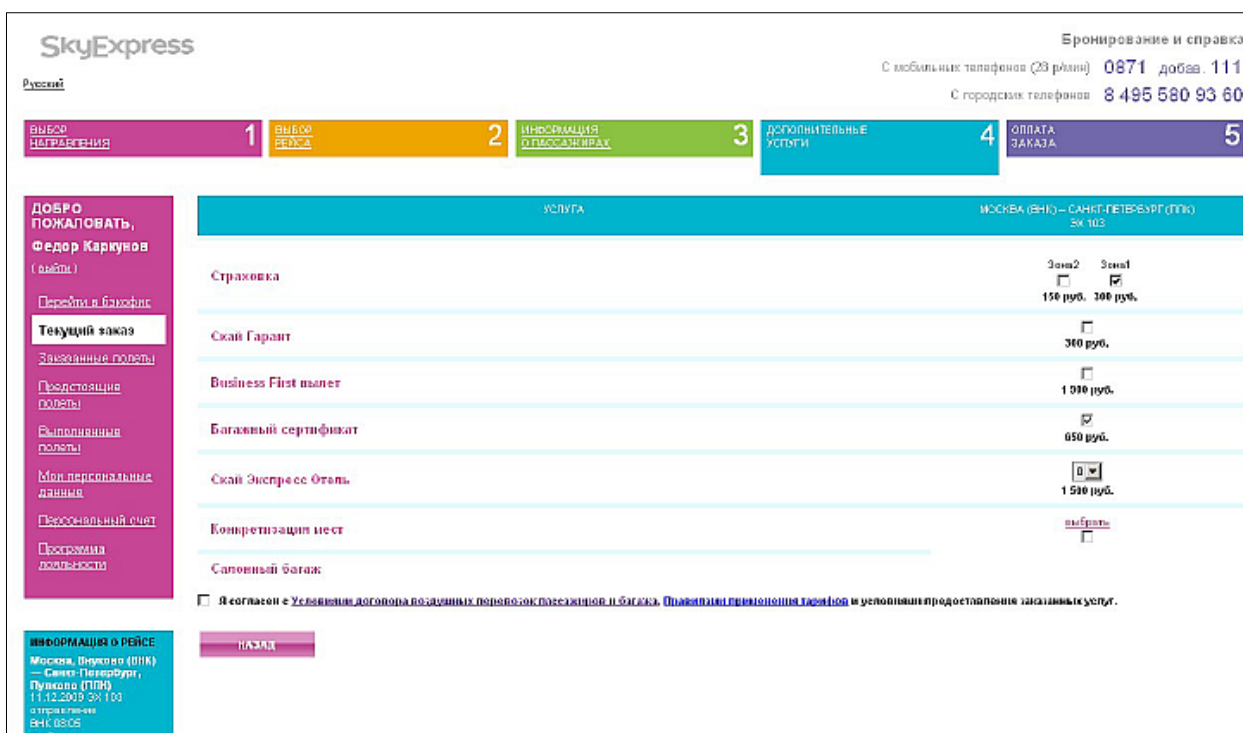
SkyExpress

Русский

Бронирование и справка

С мобильных телефонов (28 р/мин) 0871 добав. 111

С городских телефонов 8 495 580 93 60

ВЫБОР НАПРАВЛЕНИЯ 1

ВЫБОР РЕЙСА 2

ИНФОРМАЦИЯ О ПАССАЖИРАХ 3

ДОПОЛНИТЕЛЬНЫЕ УСЛУГИ 4

ОПЛАТА ЗАКАЗА 5

ДОБРО ПОЖАЛОВАТЬ, Федор Каркунов

( выйти )

Перейти в бэкофис

Текущий заказ

Заказанные полеты

Предстоящие полеты

Выполненные полеты

Мои персональные данные

Персональный счет

Программа лояльности

| УСЛУГА | МОСКВА (ВНК) – САНКТ-ПЕТЕРБУРГ (ППК) ЗХ 103 |
|---|---|
| Страховка | Зона2 Зона1 150 руб. 300 руб. |
| Скай Гарант | 300 руб. |
| Business First вылет | 1 000 руб. |
| Багажный сертификат | 650 руб. |
| Скай Экспресс Отель | 0 1 500 руб. |
| Конкретизация мест | выбрать |
| Салонный багаж | |

Я согласен с Условиями договора воздушных перевозок пассажиров и багажа, Правилами применения тарифов и условиями предоставления заказанных услуг.

НАЗАД

ИНФОРМАЦИЯ О РЕЙСЕ

Москва, Внуково (ВНК) — Санкт-Петербург, Пулково (ППК)

11.12.2009 ЗХ 103

отправление

ВНК 08:05